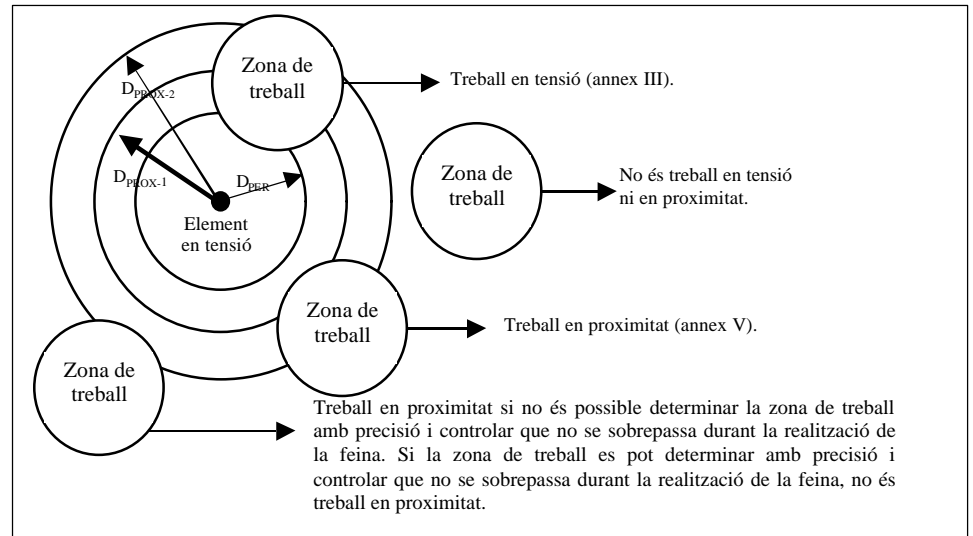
Zona de treball

Treball en tensió (annex III).

$D_{PROX-2}$

$D_{PROX-1}$

$D_{PER}$

Element en tensió

Zona de treball

No és treball en tensió ni en proximitat.

Zona de treball

Treball en proximitat (annex V).

Zona de treball

Treball en proximitat si no és possible determinar la zona de treball amb precisió i controlar que no se sobrepassa durant la realització de la feina. Si la zona de treball es pot determinar amb precisió i controlar que no se sobrepassa durant la realització de la feina, no és treball en proximitat.